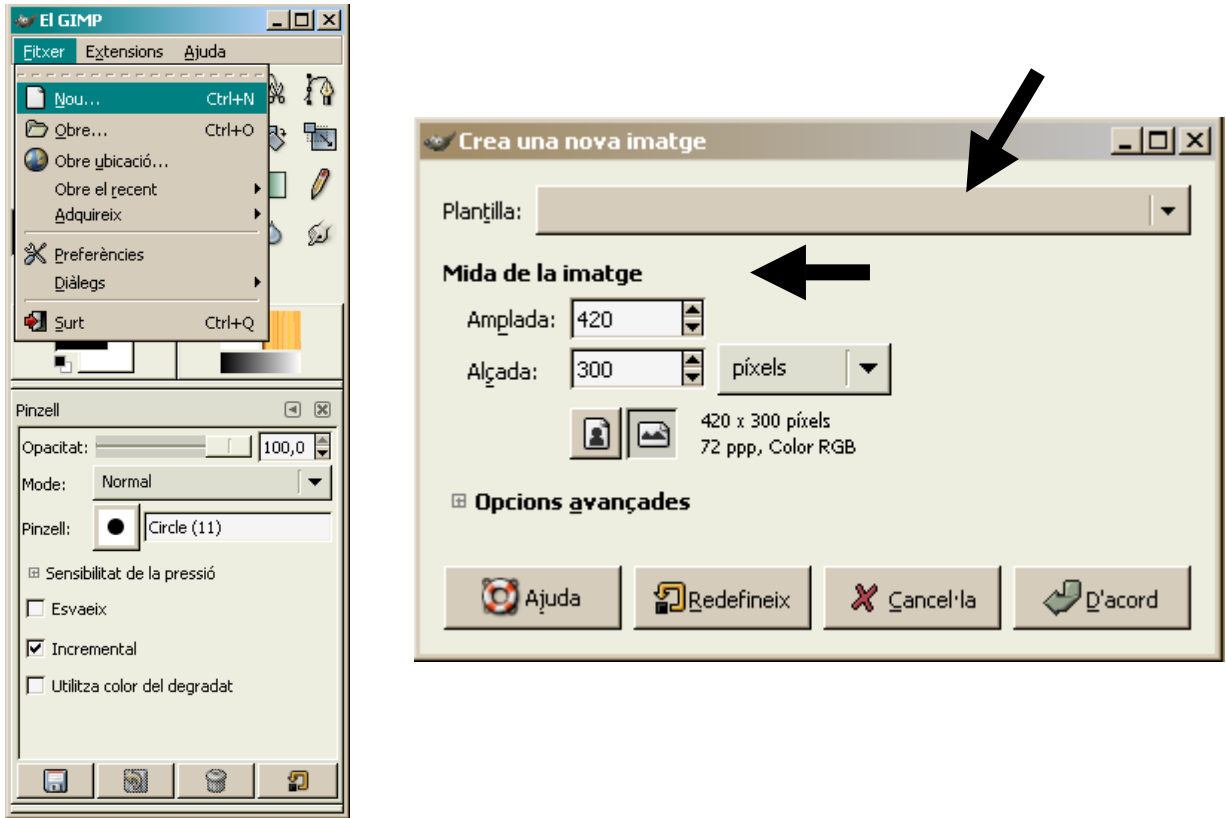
El GIMP

Fitxer Extensions Ajuda

Nou... Ctrl+N
Obre... Ctrl+O
Obre ubicació...
Obre el recent
Adquireix
Preferències
Diàlegs
Surt Ctrl+Q

Pinzell

Opacitat: 100,0
Mode: Normal
Pinzell: Circle (11)

⊞ Sensibilitat de la pressió
Esvaeix
Incremental
Utilitza color del degradat

Crea una nova imatge

Plantilla:

Mida de la imatge

Amplada: 420
Alçada: 300 píxels

420 x 300 píxels
72 ppp, Color RGB

⊞ Opcions avançades

Ajuda Redefineix Cancel·la D'acord